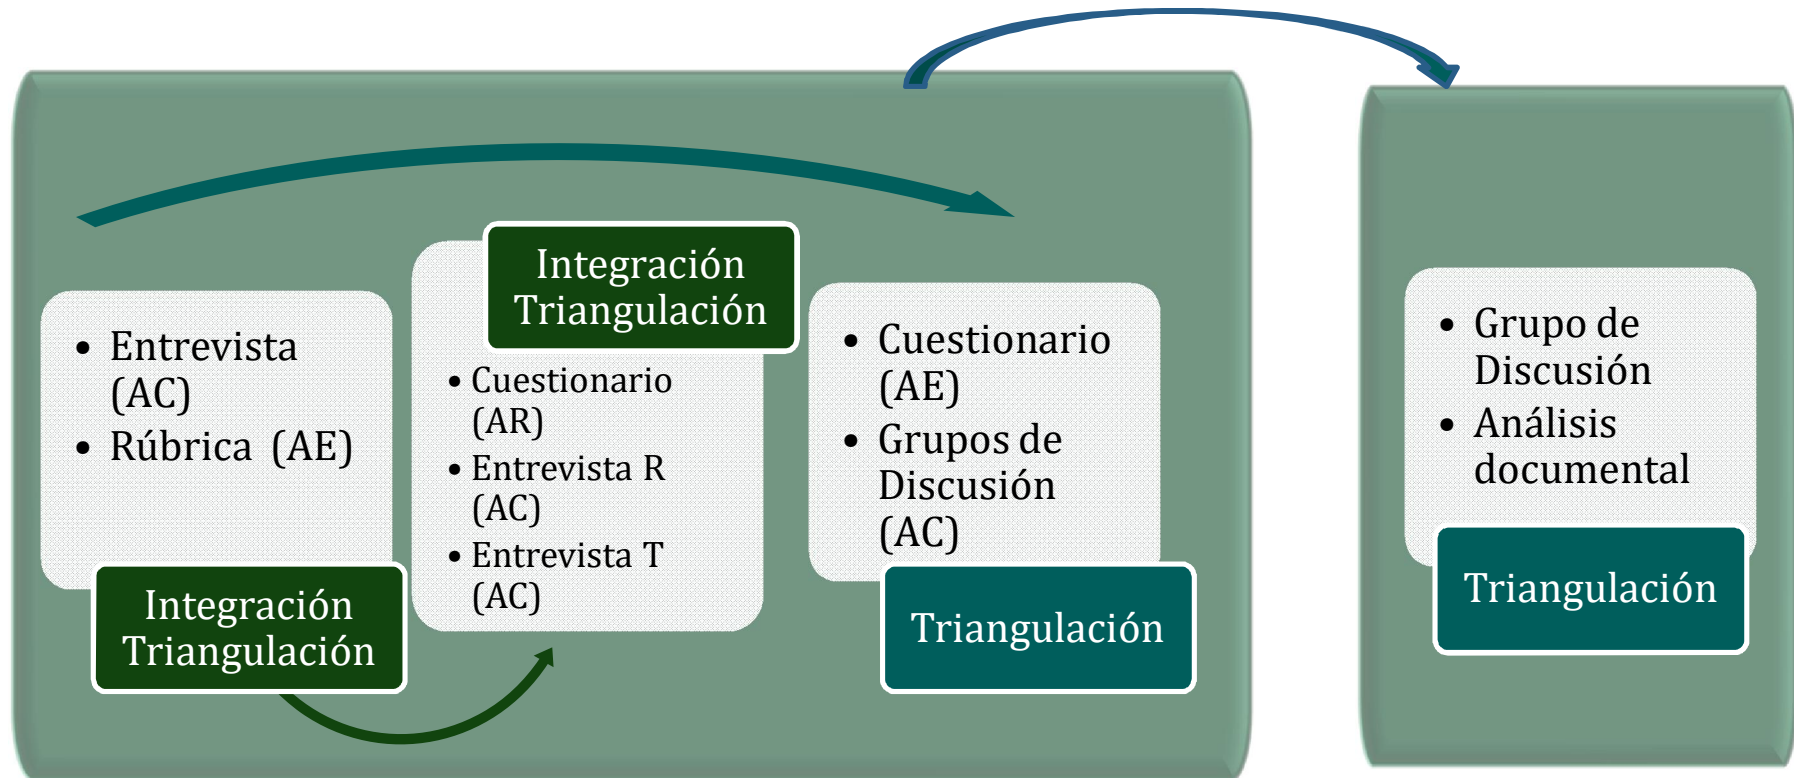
- Entrevista (AC)
- Rúbrica (AE)

Integración Triangulación

Integración Triangulación

- Cuestionario (AR)
- Entrevista R (AC)
- Entrevista T (AC)

- Cuestionario (AE)
- Grupos de Discusión (AC)

Triangulación

- Grupo de Discusión
- Análisis documental

Triangulación